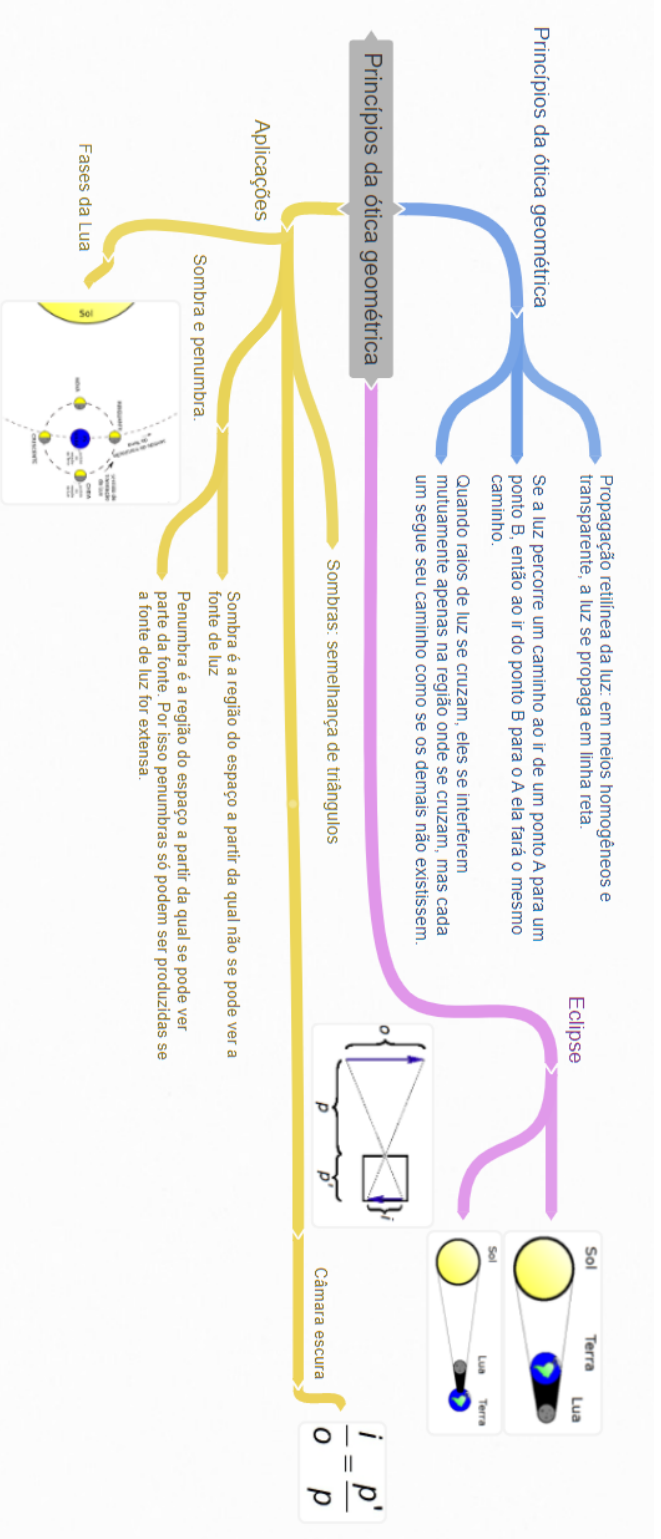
Princípios da ótica geométrica

Princípios da ótica geométrica

Propagação retilínea da luz: em meios homogêneos e transparente, a luz se propaga em linha reta.

Se a luz percorre um caminho ao ir de um ponto A para um ponto B, então ao ir do ponto B para o A ela fará o mesmo caminho.

Quando raios de luz se cruzam, eles se interferem mutuamente apenas na região onde se cruzam, mas cada um segue seu caminho como se os demais não existissem.

Eclipse

Sol
Terra
Lua

Sol
Lua
Terra

Aplicações

Fases da Lua

Sol

Sombra e penumbra.

Sombra é a região do espaço a partir da qual não se pode ver a fonte de luz

Penumbra é a região do espaço a partir da qual se pode ver parte da fonte. Por isso penumbras só podem ser produzidas se a fonte de luz for extensa.

Sombras: semelhança de triângulos

o
p
p'
i

Câmara escura

$\frac{i}{o} = \frac{p'}{p}$